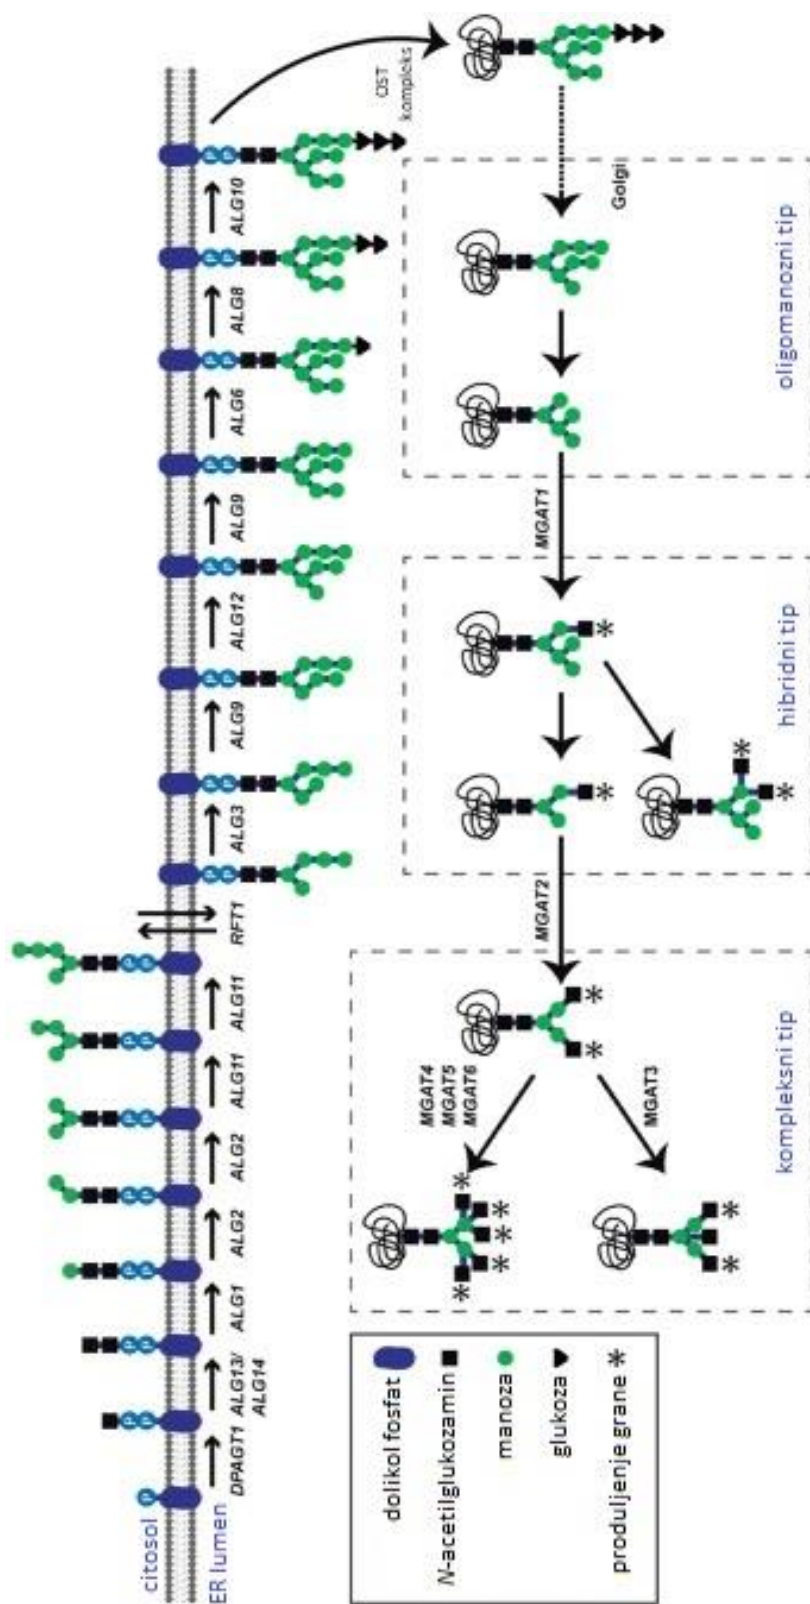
citosol
ER lumen
DPAGT1
ALG13/ ALG14
ALG1
ALG2
ALG2
ALG11
ALG11
RFT1
ALG3
ALG9
ALG12
ALG9
ALG6
ALG8
ALG10
OST kompleks
Golgi
MGAT1
MGAT2
MGAT4 MGAT5 MGAT6
MGAT3
oligomanozni tip
hibridni tip
kompleksni tip
dolikol fosfat
N-acetilglukozamin
manoza
glukoza
produljenje grane *